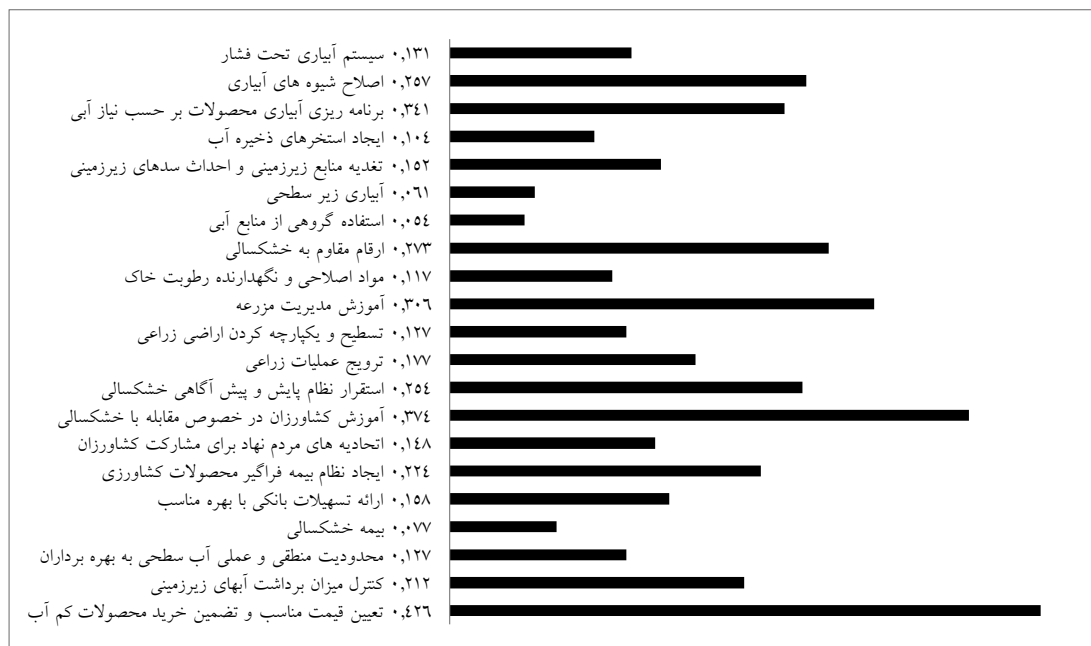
سیستم آبیاری تحت فشار ۰,۱۳۱
اصلاح شیوه های آبیاری ۰,۲۵۷
برنامه ریزی آبیاری محصولات بر حسب نیاز آبی ۰,۳۴۱
ایجاد استخرهای ذخیره آب ۰,۱۰۴
تغذیه منابع زیرزمینی و احداث سدهای زیرزمینی ۰,۱۵۲
آبیاری زیر سطحی ۰,۰۶۱
استفاده گروهی از منابع آبی ۰,۰۵۴
ارقام مقاوم به خشکسالی ۰,۲۷۳
مواد اصلاحی و نگهدارنده رطوبت خاک ۰,۱۱۷
آموزش مدیریت مزرعه ۰,۳۰۶
تسطیح و یکپارچه کردن اراضی زراعی ۰,۱۲۷
ترویج عملیات زراعی ۰,۱۷۷
استقرار نظام پایش و پیش آگاهی خشکسالی ۰,۲۵۴
آموزش کشاورزان در خصوص مقابله با خشکسالی ۰,۳۷۴
اتحادیه های مردم نهاد برای مشارکت کشاورزان ۰,۱۴۸
ایجاد نظام بیمه فراگیر محصولات کشاورزی ۰,۲۲۴
ارائه تسهیلات بانکی با بهره مناسب ۰,۱۵۸
بیمه خشکسالی ۰,۰۷۷
محدودیت منطقی و عملی آب سطحی به بهره برداران ۰,۱۲۷
کنترل میزان برداشت آبهای زیرزمینی ۰,۲۱۲
تعیین قیمت مناسب و تضمین خرید محصولات کم آب ۰,۴۲۶